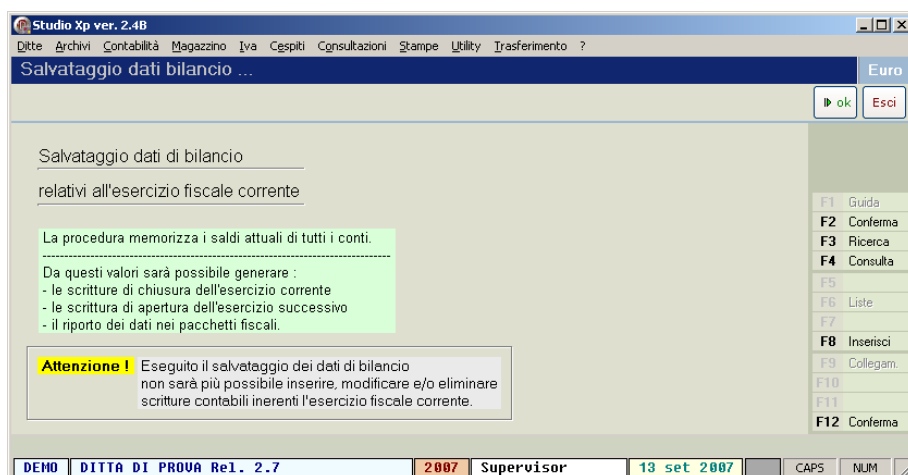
Studio Xp ver. 2.4B

Ditte Archivi Contabilità Magazzino Iva Cespiti Consultazioni Stampe Utility Trasferimento ?

Salvataggio dati bilancio ...

Euro

ok Esci

Salvataggio dati di bilancio

relativi all'esercizio fiscale corrente

La procedura memorizza i saldi attuali di tutti i conti.

Da questi valori sarà possibile generare :
- le scritture di chiusura dell'esercizio corrente
- le scrittura di apertura dell'esercizio successivo
- il riporto dei dati nei pacchetti fiscali.

Attenzione ! Eseguito il salvataggio dei dati di bilancio non sarà più possibile inserire, modificare e/o eliminare scritture contabili inerenti l'esercizio fiscale corrente.

F1 Guida
F2 Conferma
F3 Ricerca
F4 Consulta
F5
F6 Liste
F7
F8 Inserisci
F9 Collegam.
F10
F11
F12 Conferma

DEMO DITTA DI PROVA Rel. 2.7 2007 Supervisor 13 set 2007 CAPS NUM